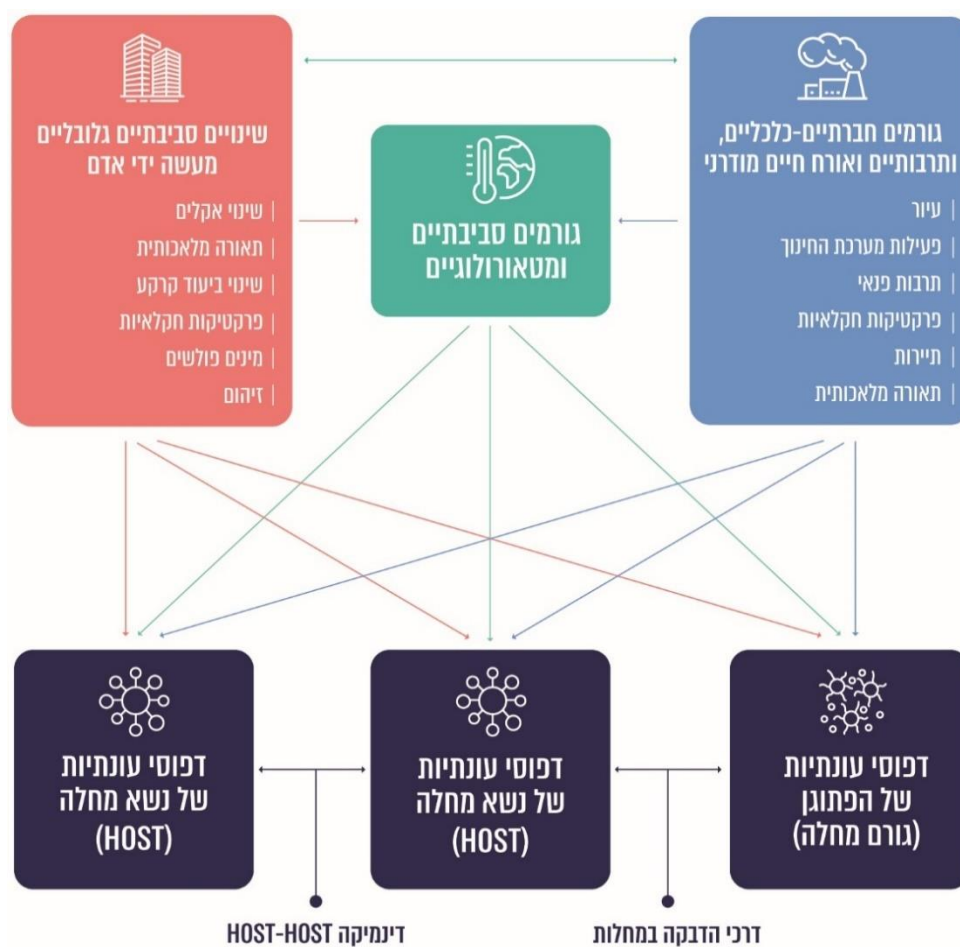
גורמים חברתיים-כלכליים, ותרבותיים ואורח חיים מודרני

| עיור
| פעילות מערכת החינוך
| תרבות פנאי
| פרקטיקות חקלאיות
| תיירות
| תאורה מלאכותית

גורמים סביבתיים ומטאורולוגיים

שינויים סביבתיים גלובליים מעשה ידי אדם

| שינוי אקלים
| תאורה מלאכותית
| שינוי ביעוד קרקע
| פרקטיקות חקלאיות
| מינים פולשים
| זיהום

דפוסי עונתיות של הפתוגן (גורם מחלה)

דפוסי עונתיות של נשא מחלה (HOST)

דפוסי עונתיות של נשא מחלה (HOST)

דרכי הדבקה במחלות

דינמיקה HOST-HOST